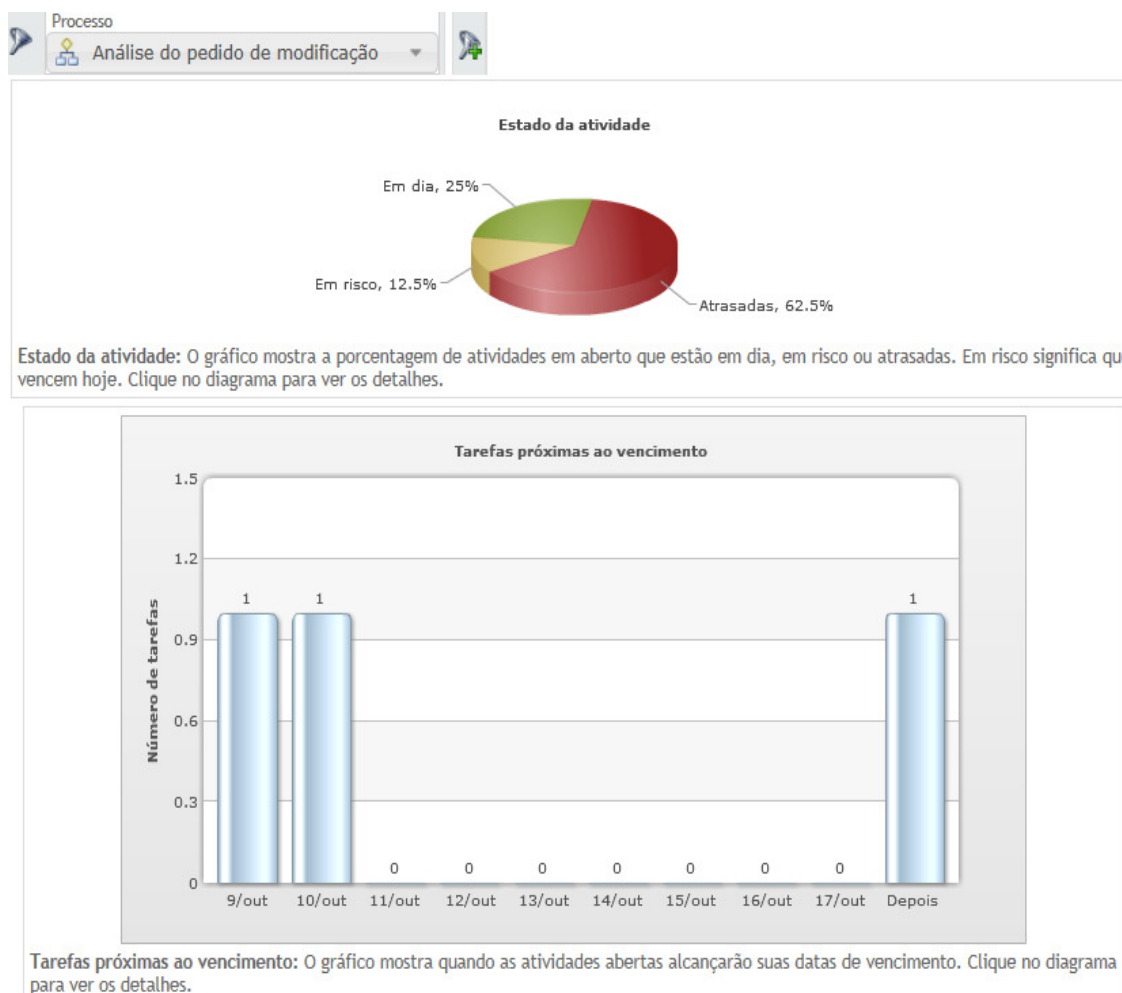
Processo
Análise do pedido de modificação

Estado da atividade

Em dia, 25%
Em risco, 12.5%
Atrasadas, 62.5%

**Estado da atividade:** O gráfico mostra a porcentagem de atividades em aberto que estão em dia, em risco ou atrasadas. Em risco significa qu vencem hoje. Clique no diagrama para ver os detalhes.

Tarefas próximas ao vencimento

Número de tarefas

1.5
1.2
0.9
0.6
0.3
0

| 9/out | 10/out | 11/out | 12/out | 13/out | 14/out | 15/out | 16/out | 17/out | Depois |
|---|---|---|---|---|---|---|---|---|---|
| 1 | 1 | 0 | 0 | 0 | 0 | 0 | 0 | 0 | 1 |

**Tarefas próximas ao vencimento:** O gráfico mostra quando as atividades abertas alcançarão suas datas de vencimento. Clique no diagrama para ver os detalhes.